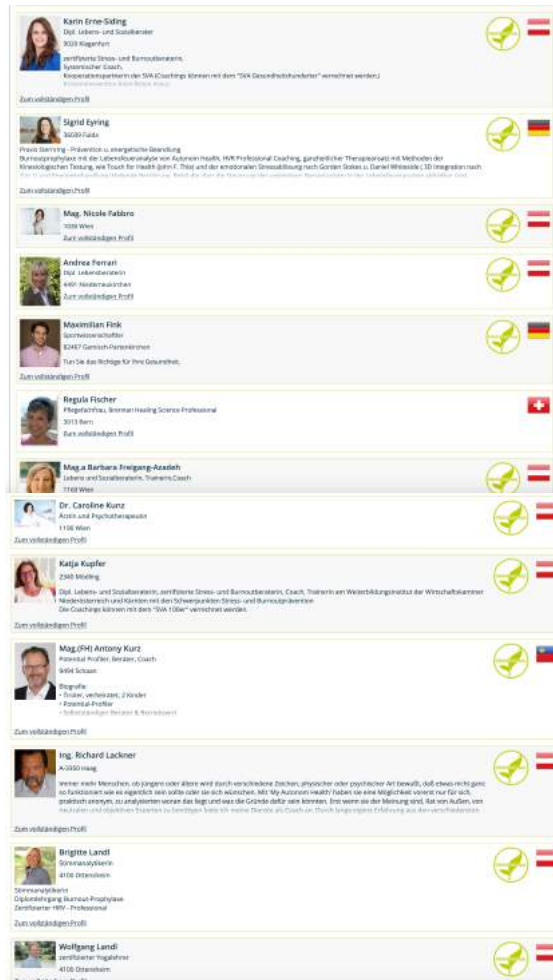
Karin Erne-Siding
Dipl. Lebens- und Sozialberater
9020 Klagenfurt
zertifizierte Stress- und Burnoutberaterin,
Systemischer Coach,
Kooperationspartnerin der SVA (Coachings können mit dem "SVA Gesundheitshunderter" verrechnet werden.)
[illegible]
Zum vollständigen Profil

Sigrid Eyring
36039 Fulda
Praxis Stenning - Prävention u. energetische Beratung
Burnoutprophylaxe mit der Lebensfeueranalyse von Autonom Health, HVR Professional Coaching, ganzheitlicher Therapieansatz mit Methoden der Kinesiologischen Testung, wie Touch for Health (John F. Thie) und der emotionalen Stressablösung nach Daniel Dufas u. Daniel Whiteside (3D Integration nach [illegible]
Zum vollständigen Profil

Mag. Nicole Fabbro
1030 Wien
Zum vollständigen Profil

Andrea Ferrari
Dipl. Lebensberaterin
4491 Niederneukirchen
Zum vollständigen Profil

Maximilian Fink
Sportwissenschaftler
82467 Garmisch-Partenkirchen
Tun Sie das Richtige für Ihre Gesundheit.
Zum vollständigen Profil

Regula Fischer
Pflegefachfrau, Brennan Healing Science Professional
3013 Bern
Zum vollständigen Profil

Mag.a Barbara Freigang-Azadeh
Lebens- und Sozialberaterin, Trainerin,Coach
1160 Wien

Dr. Caroline Kunz
Ärztin und Psychotherapeutin
1130 Wien
Zum vollständigen Profil

Katja Kupfer
2340 Mödling
Dipl. Lebens- und Sozialberaterin, zertifizierte Stress- und Burnoutberaterin, Coach, Trainerin am Weiterbildungsinstitut der Wirtschaftskammer Niederösterreich und Kärnten mit den Schwerpunkten Stress- und Burnoutprävention
Die Coachings können mit dem "SVA 100er" verrechnet werden.
Zum vollständigen Profil

Mag.(FH) Antony Kurz
Potential Profiler, Berater, Coach
9494 Schaan
Biografie
• Tiroler, verheiratet, 2 Kinder
• Potential-Profiler
• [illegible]
Zum vollständigen Profil

Ing. Richard Lackner
A-3350 Haag
Immer mehr Menschen, ob jüngere oder ältere wird durch verschiedene Zeichen, physischer oder psychischer Art bewußt, daß etwas nicht ganz so funktioniert wie es eigentlich sein sollte oder sie sich wünschen. Mit 'My Autonom Health' haben sie eine Möglichkeit vorerst nur für sich, praktisch anonym, zu analysieren woran das liegt und was die Gründe dafür sein könnten. Erst wenn sie die Meinung sind, Rat von Außen, von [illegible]
Zum vollständigen Profil

Brigitte Landl
Stimmanalytikerin
4100 Ottensheim
Stimmanalytikerin
Diplomlehrgang Burnout-Prophylaxe
Zertifizierter HRV - Professional
Zum vollständigen Profil

Wolfgang Landl
zertifizierter Yogalehrer
4100 Ottensheim